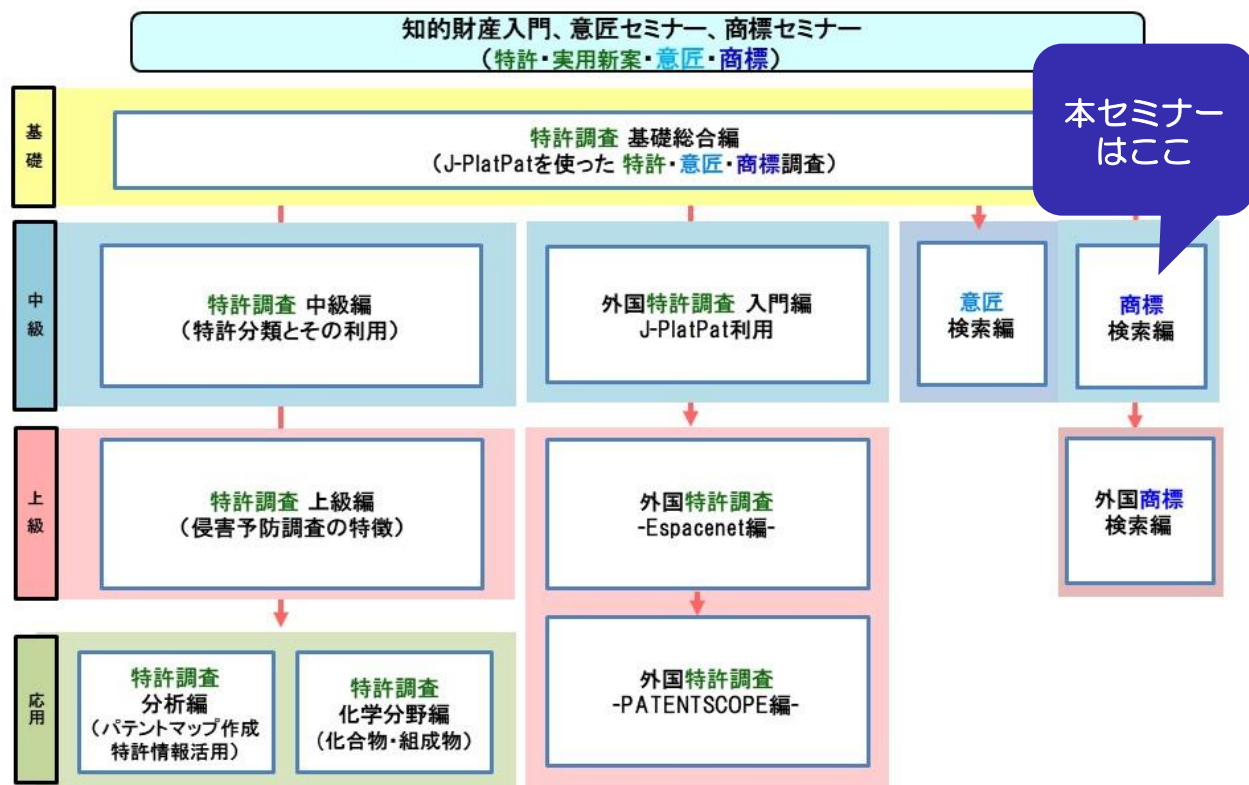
知的財産入門、意匠セミナー、商標セミナー
（特許・実用新案・意匠・商標）

本セミナーはここ

基礎

特許調査 基礎総合編
（J-PlatPatを使った 特許・意匠・商標調査）

中級

特許調査 中級編
（特許分類とその利用）

外国特許調査 入門編
J-PlatPat利用

意匠
検索編

商標
検索編

上級

特許調査 上級編
（侵害予防調査の特徴）

外国特許調査
-Espacenet編-

外国商標
検索編

応用

特許調査
分析編
（パテントマップ作成
特許情報活用）

特許調査
化学分野編
（化合物・組成物）

外国特許調査
-PATENTSCOPE編-